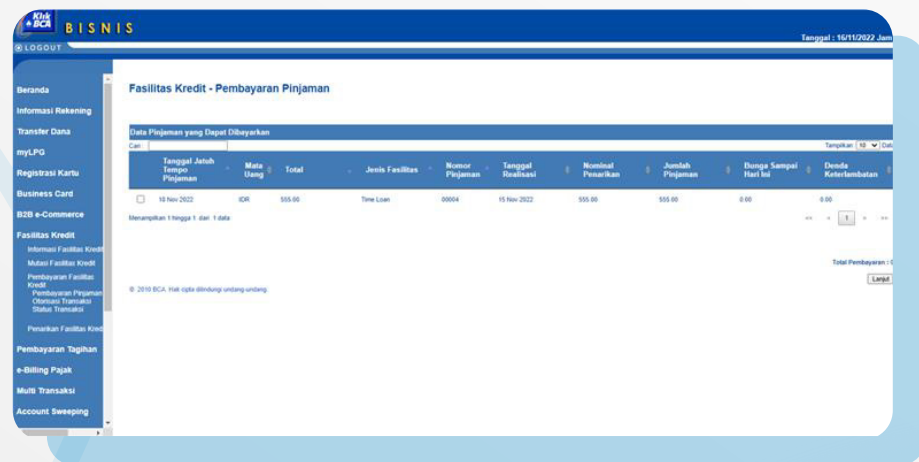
Klik BCA BISNIS

LOGOUT

Tanggal : 16/11/2022 Jam

Beranda
Informasi Rekening
Transfer Dana
myLPG
Registrasi Kartu
Business Card
B2B e-Commerce
Fasilitas Kredit
Informasi Fasilitas Kredit
Mutasi Fasilitas Kredit
Pembayaran Fasilitas Kredit
Pembayaran Pinjaman
Otorisasi Transaksi
Status Transaksi
Penarikan Fasilitas Kred
Pembayaran Tagihan
e-Billing Pajak
Multi Transaksi
Account Sweeping

Fasilitas Kredit - Pembayaran Pinjaman

Data Pinjaman yang Dapat Dibayarkan

Cari:

Tampilkan 10 Data

| | Tanggal Jatuh Tempo Pinjaman | Mata Uang | Total | Jenis Fasilitas | Nomor Pinjaman | Tanggal Realisasi | Nominal Penarikan | Jumlah Pinjaman | Bunga Sampai Hari Ini | Denda Keterlambatan |
|---|---|---|---|---|---|---|---|---|---|---|
| | 10 Nov 2022 | IDR | 555.00 | Time Loan | 00004 | 15 Nov 2022 | 555.00 | 555.00 | 0.00 | 0.00 |

Menampilkan 1 hingga 1 dari 1 data

1

Total Pembayaran :

Lanjut

© 2010 BCA. Hak cipta dilindungi undang-undang.